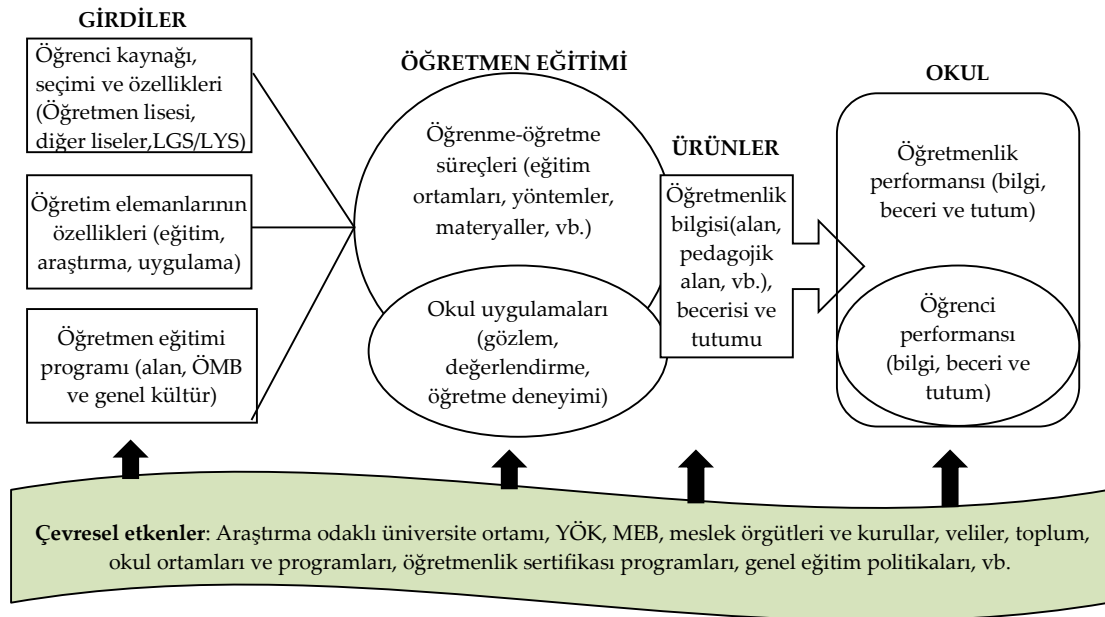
GİRDİLER

Öğrenci kaynağı, seçimi ve özellikleri (Öğretmen lisesi, diğer liseler,LGS/LYS)

Öğretim elemanlarının özellikleri (eğitim, araştırma, uygulama)

Öğretmen eğitimi programı (alan, ÖMB ve genel kültür)

ÖĞRETMEN EĞİTİMİ

Öğrenme-öğretme süreçleri (eğitim ortamları, yöntemler, materyaller, vb.)

Okul uygulamaları (gözlem, değerlendirme, öğretme deneyimi)

ÜRÜNLER

Öğretmenlik bilgisi(alan, pedagojik alan, vb.), becerisi ve tutumu

OKUL

Öğretmenlik performansı (bilgi, beceri ve tutum)

Öğrenci performansı (bilgi, beceri ve tutum)

Çevresel etkenler: Araştırma odaklı üniversite ortamı, YÖK, MEB, meslek örgütleri ve kurullar, veliler, toplum, okul ortamları ve programları, öğretmenlik sertifikası programları, genel eğitim politikaları, vb.